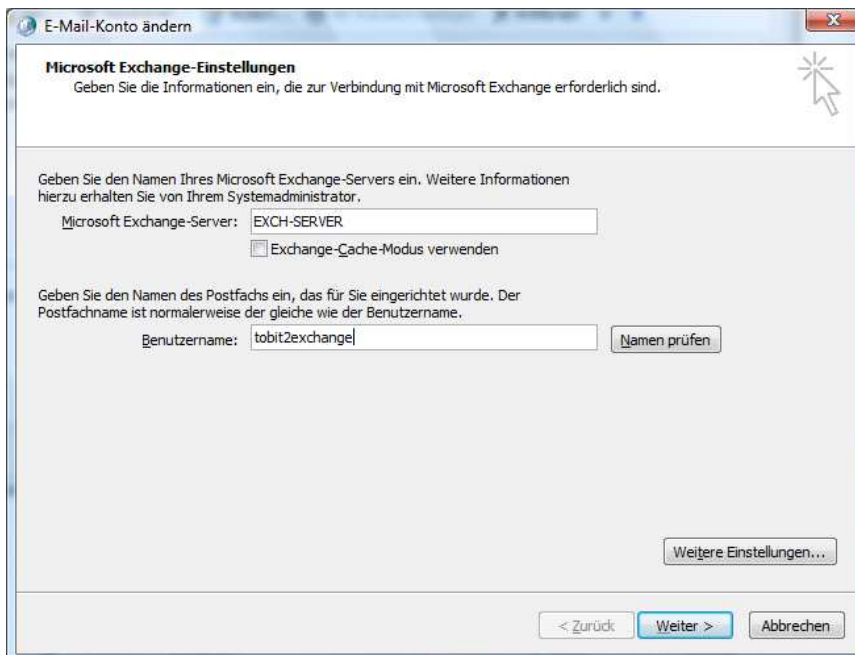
E-Mail-Konto ändern

Microsoft Exchange-Einstellungen
Geben Sie die Informationen ein, die zur Verbindung mit Microsoft Exchange erforderlich sind.

Geben Sie den Namen Ihres Microsoft Exchange-Servers ein. Weitere Informationen hierzu erhalten Sie von Ihrem Systemadministrator.

Microsoft Exchange-Server: EXCH-SERVER

Exchange-Cache-Modus verwenden

Geben Sie den Namen des Postfachs ein, das für Sie eingerichtet wurde. Der Postfachname ist normalerweise der gleiche wie der Benutzername.

Benutzername: tobit2exchange

Namen prüfen

Weitere Einstellungen...

< Zurück

Weiter >

Abbrechen